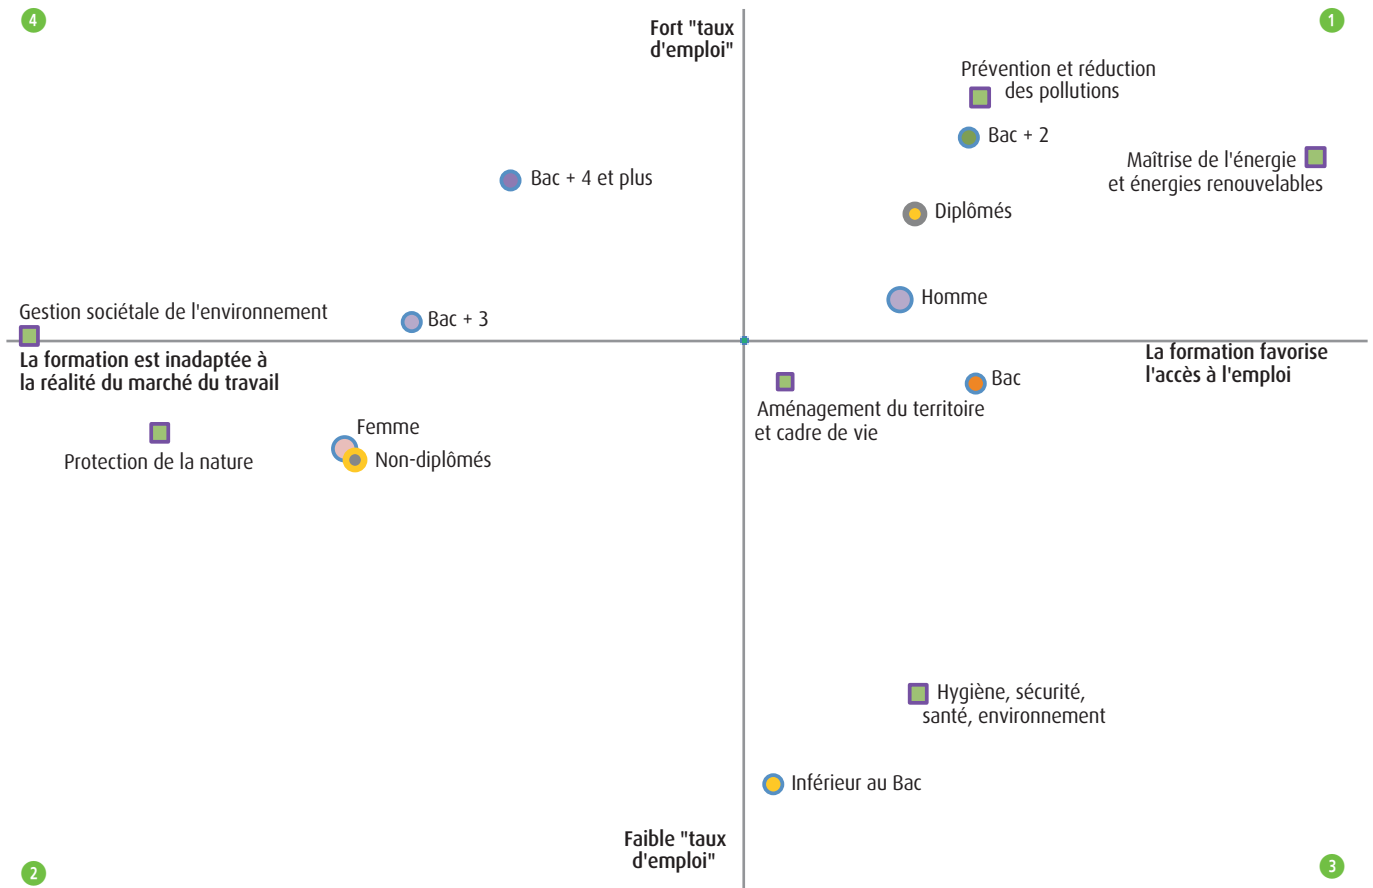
4

Fort "taux d'emploi"

1

Prévention et réduction des pollutions

Bac + 2

Maîtrise de l'énergie et énergies renouvelables

Bac + 4 et plus

Diplômés

Homme

Gestion sociétale de l'environnement

Bac + 3

La formation est inadaptée à la réalité du marché du travail

La formation favorise l'accès à l'emploi

Bac

Aménagement du territoire et cadre de vie

Femme

Protection de la nature

Non-diplômés

Hygiène, sécurité, santé, environnement

Inférieur au Bac

Faible "taux d'emploi"

2

3